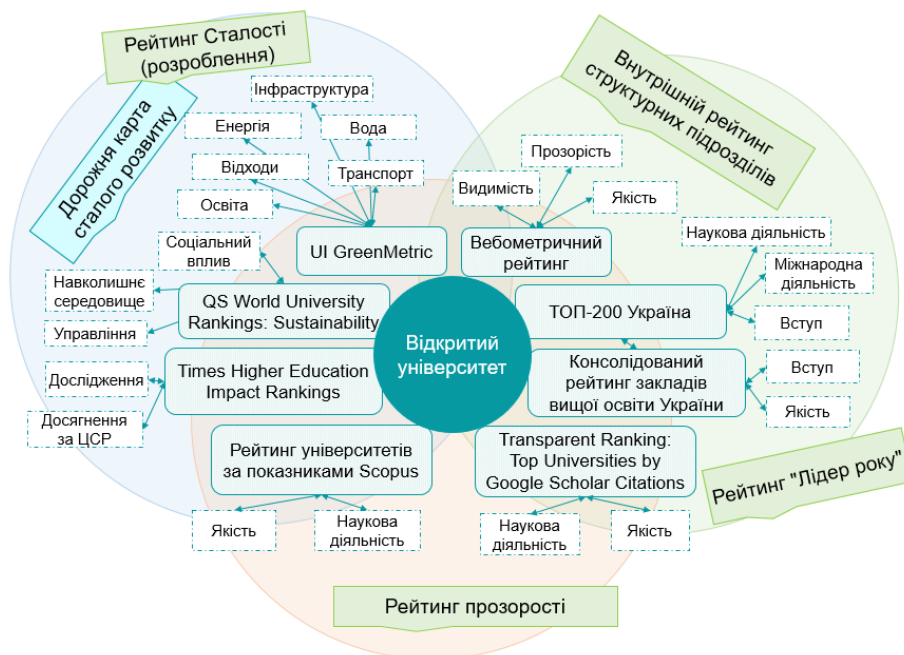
Рейтинг Сталості (розроблення)

Дорожня карта сталого розвитку

Внутрішній рейтинг структурних підрозділів

Інфраструктура
Енергія
Вода
Відходи
Транспорт
Освіта
Соціальний вплив
UI GreenMetric
Навколишнє середовище
Управління
QS World University Rankings: Sustainability
Дослідження
Times Higher Education Impact Rankings
Досягнення за ЦСР

Прозорість
Видимість
Якість
Вебометричний рейтинг
Наукова діяльність
Міжнародна діяльність
ТОП-200 Україна
Вступ
Відкритий університет
Консолідований рейтинг закладів вищої освіти України
Вступ
Якість

Рейтинг університетів за показниками Scopus
Якість
Наукова діяльність
Transparent Ranking: Top Universities by Google Scholar Citations
Наукова діяльність
Якість

Рейтинг "Лідер року"

Рейтинг прозорості